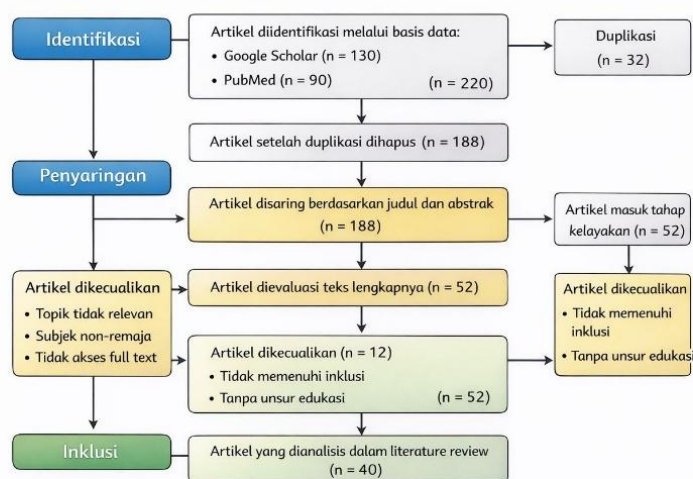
Identifikasi

Artikel diidentifikasi melalui basis data:
• Google Scholar (n = 130)
• PubMed (n = 90)
(n = 220)

Duplikasi
(n = 32)

Artikel setelah duplikasi dihapus (n = 188)

Penyaringan

Artikel disaring berdasarkan judul dan abstrak
(n = 188)

Artikel masuk tahap kelayakan (n = 52)

Artikel dikecualikan
• Topik tidak relevan
• Subjek non-remaja
• Tidak akses full text

Artikel dievaluasi teks lengkapnya (n = 52)

Artikel dikecualikan
• Tidak memenuhi inklusi
• Tanpa unsur edukasi

Artikel dikecualikan (n = 12)
• Tidak memenuhi inklusi
• Tanpa unsur edukasi
(n = 52)

Inklusi

Artikel yang dianalisis dalam literature review
(n = 40)